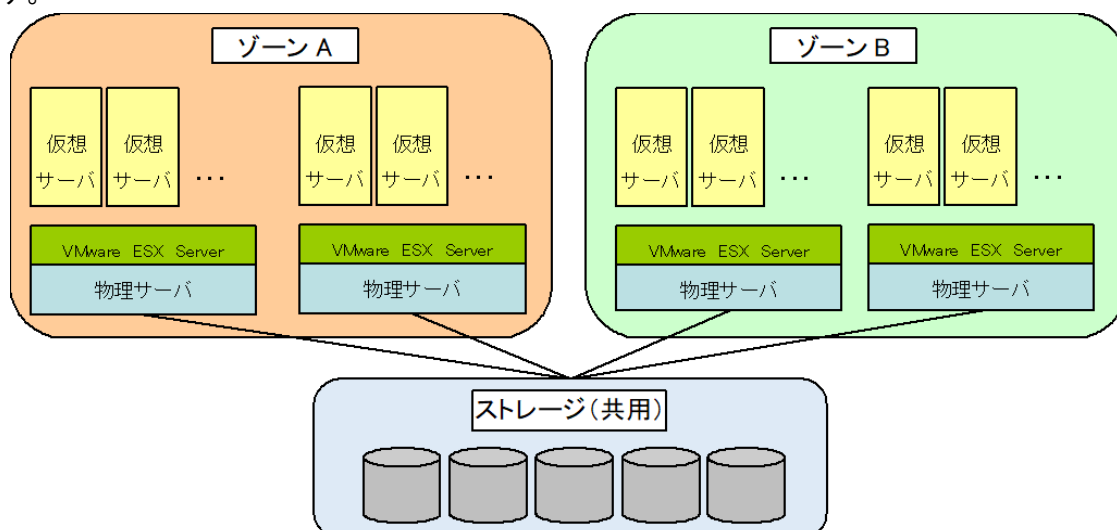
ゾーン A

仮想サーバ
仮想サーバ
・・・
仮想サーバ
仮想サーバ
・・・

VMware ESX Server
物理サーバ
VMware ESX Server
物理サーバ

ゾーン B

仮想サーバ
仮想サーバ
・・・
仮想サーバ
仮想サーバ
・・・

VMware ESX Server
物理サーバ
VMware ESX Server
物理サーバ

ストレージ（共用）